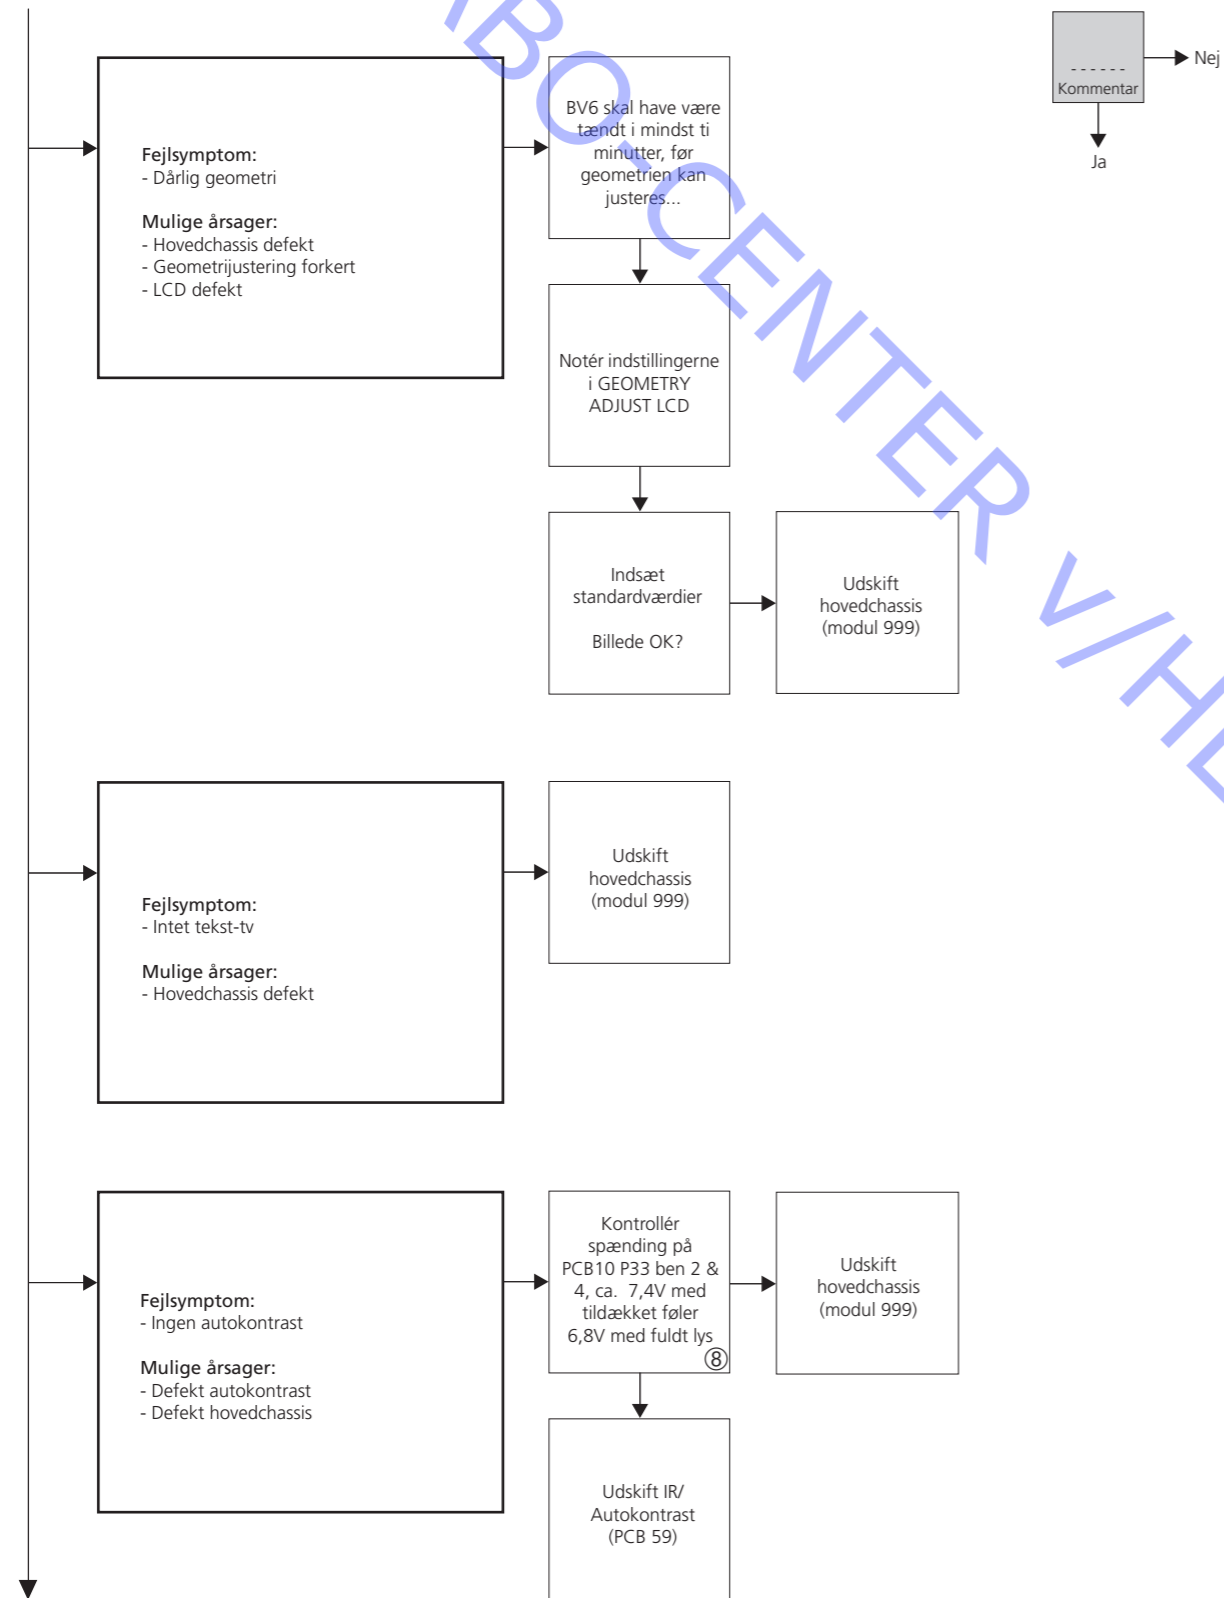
BO CENTER V/HE

- - - - - -
Kommentar

Nej

Ja

Fejlsymptom:
- Dårlig geometri

Mulige årsager:
- Hovedchassis defekt
- Geometrijustering forkert
- LCD defekt

BV6 skal have være tændt i mindst ti minutter, før geometrien kan justeres...

Notér indstillingerne i GEOMETRY ADJUST LCD

Indsæt standardværdier

Billede OK?

Udskift hovedchassis (modul 999)

Fejlsymptom:
- Intet tekst-tv

Mulige årsager:
- Hovedchassis defekt

Udskift hovedchassis (modul 999)

Fejlsymptom:
- Ingen autokontrast

Mulige årsager:
- Defekt autokontrast
- Defekt hovedchassis

Kontrollér spænding på PCB10 P33 ben 2 & 4, ca. 7,4V med tildækket føler 6,8V med fuldt lys
⑧

Udskift hovedchassis (modul 999)

Udskift IR/ Autokontrast (PCB 59)